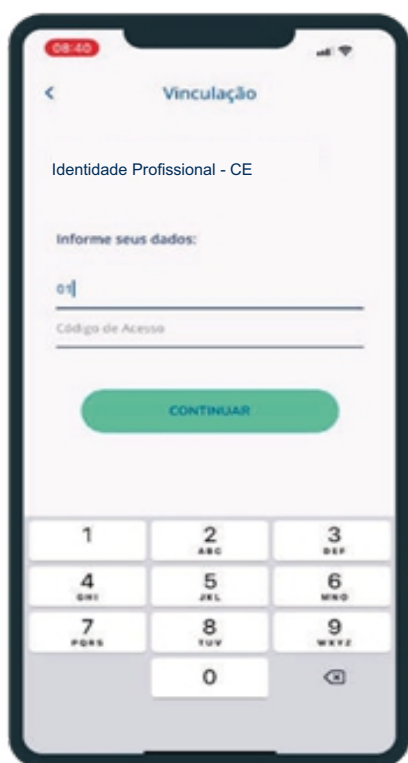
08:40

<

Vinculação

Identidade Profissional - CE

Informe seus dados:

01

Código de Acesso

CONTINUAR

| 1 | 2 ABC | 3 DEF |
|---|---|---|
| 4 GHI | 5 JKL | 6 MNO |
| 7 PQRS | 8 TUV | 9 WXYZ |
| | 0 | ⌫ |